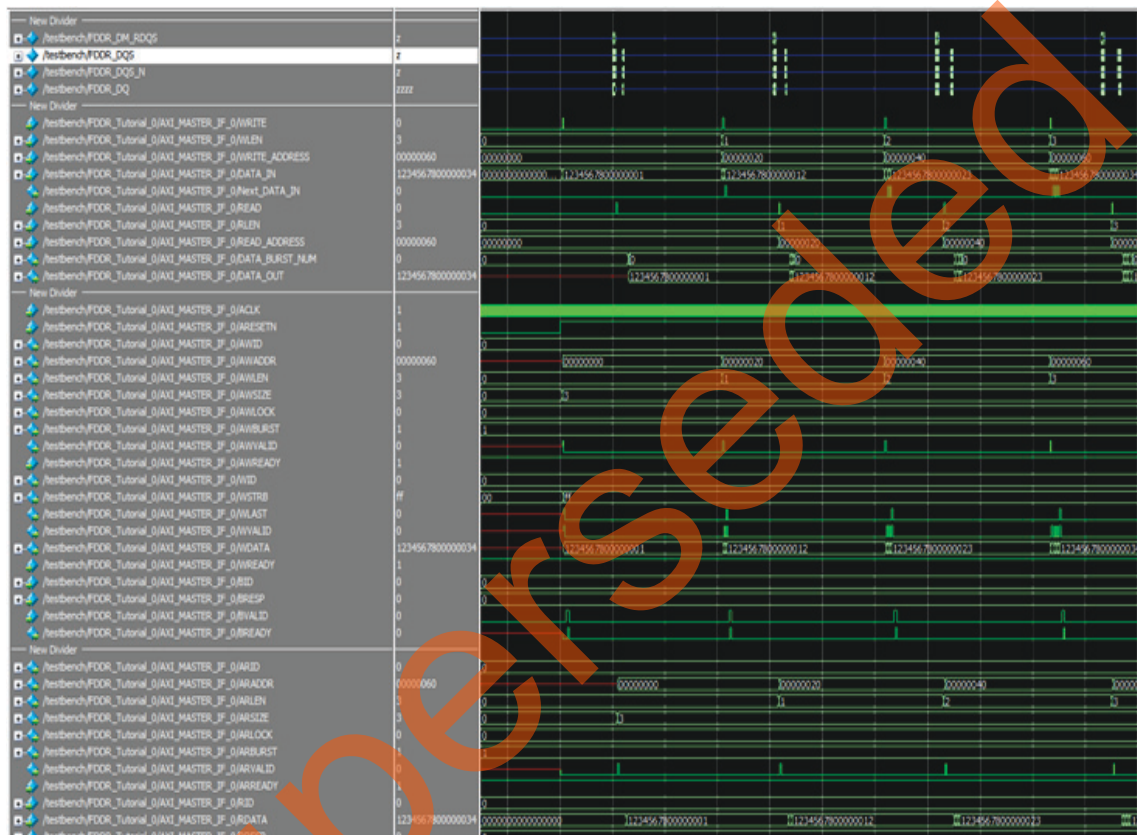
New Divider
/testbench/FDDR_DM_RDQS z
/testbench/FDDR_DQS z
/testbench/FDDR_DQS_N z
/testbench/FDDR_DQ zzzz
New Divider
/testbench/FDDR_Tutorial_0/AXI_MASTER_IF_0/WRITE 0
/testbench/FDDR_Tutorial_0/AXI_MASTER_IF_0/WLEN 3
/testbench/FDDR_Tutorial_0/AXI_MASTER_IF_0/WRITE_ADDRESS 00000060
/testbench/FDDR_Tutorial_0/AXI_MASTER_IF_0/DATA_IN 1234567800000034
/testbench/FDDR_Tutorial_0/AXI_MASTER_IF_0/Next_DATA_IN 0
/testbench/FDDR_Tutorial_0/AXI_MASTER_IF_0/READ 0
/testbench/FDDR_Tutorial_0/AXI_MASTER_IF_0/RLEN 3
/testbench/FDDR_Tutorial_0/AXI_MASTER_IF_0/READ_ADDRESS 00000060
/testbench/FDDR_Tutorial_0/AXI_MASTER_IF_0/DATA_BURST_NUM 0
/testbench/FDDR_Tutorial_0/AXI_MASTER_IF_0/DATA_OUT 1234567800000034
New Divider
/testbench/FDDR_Tutorial_0/AXI_MASTER_IF_0/ACLK 1
/testbench/FDDR_Tutorial_0/AXI_MASTER_IF_0/ARESETN 1
/testbench/FDDR_Tutorial_0/AXI_MASTER_IF_0/AWID 0
/testbench/FDDR_Tutorial_0/AXI_MASTER_IF_0/AWADDR 00000060
/testbench/FDDR_Tutorial_0/AXI_MASTER_IF_0/AWLEN 3
/testbench/FDDR_Tutorial_0/AXI_MASTER_IF_0/AWSIZE 3
/testbench/FDDR_Tutorial_0/AXI_MASTER_IF_0/AWLOCK 0
/testbench/FDDR_Tutorial_0/AXI_MASTER_IF_0/AWBURST 1
/testbench/FDDR_Tutorial_0/AXI_MASTER_IF_0/AWVALID 0
/testbench/FDDR_Tutorial_0/AXI_MASTER_IF_0/AWREADY 1
/testbench/FDDR_Tutorial_0/AXI_MASTER_IF_0/WID 0
/testbench/FDDR_Tutorial_0/AXI_MASTER_IF_0/WSTRB ff
/testbench/FDDR_Tutorial_0/AXI_MASTER_IF_0/WLAST 0
/testbench/FDDR_Tutorial_0/AXI_MASTER_IF_0/WVALID 0
/testbench/FDDR_Tutorial_0/AXI_MASTER_IF_0/WDATA 1234567800000034
/testbench/FDDR_Tutorial_0/AXI_MASTER_IF_0/WREADY 1
/testbench/FDDR_Tutorial_0/AXI_MASTER_IF_0/BID 0
/testbench/FDDR_Tutorial_0/AXI_MASTER_IF_0/BRESP 0
/testbench/FDDR_Tutorial_0/AXI_MASTER_IF_0/BVALID 0
/testbench/FDDR_Tutorial_0/AXI_MASTER_IF_0/BREADY 0
New Divider
/testbench/FDDR_Tutorial_0/AXI_MASTER_IF_0/ARID 0
/testbench/FDDR_Tutorial_0/AXI_MASTER_IF_0/ARADDR 00000060
/testbench/FDDR_Tutorial_0/AXI_MASTER_IF_0/ARLEN 3
/testbench/FDDR_Tutorial_0/AXI_MASTER_IF_0/ARSIZE 3
/testbench/FDDR_Tutorial_0/AXI_MASTER_IF_0/ARLOCK 0
/testbench/FDDR_Tutorial_0/AXI_MASTER_IF_0/ARBURST 1
/testbench/FDDR_Tutorial_0/AXI_MASTER_IF_0/ARVALID 0
/testbench/FDDR_Tutorial_0/AXI_MASTER_IF_0/ARREADY 1
/testbench/FDDR_Tutorial_0/AXI_MASTER_IF_0/RID 0
/testbench/FDDR_Tutorial_0/AXI_MASTER_IF_0/RDATA 1234567800000034

0 1 2 3
00000000 00000020 00000040 00000060
0000000000000000 1234567800000001 1234567800000012 1234567800000023 1234567800000034
0 1 2 3
00000000 00000020 00000040 00000060
0 0 0 0
1234567800000001 1234567800000012 1234567800000023
0
00000000 00000020 00000040 00000060
0 1 2 3
0 3
0
0
1
0
00 ff
1234567800000001 1234567800000012 1234567800000023 1234567800000034
0
0
0
00000000 00000020 00000040 00000060
0 1 2 3
0 3
0
0
0000000000000000 1234567800000001 1234567800000012 1234567800000023

Superseded